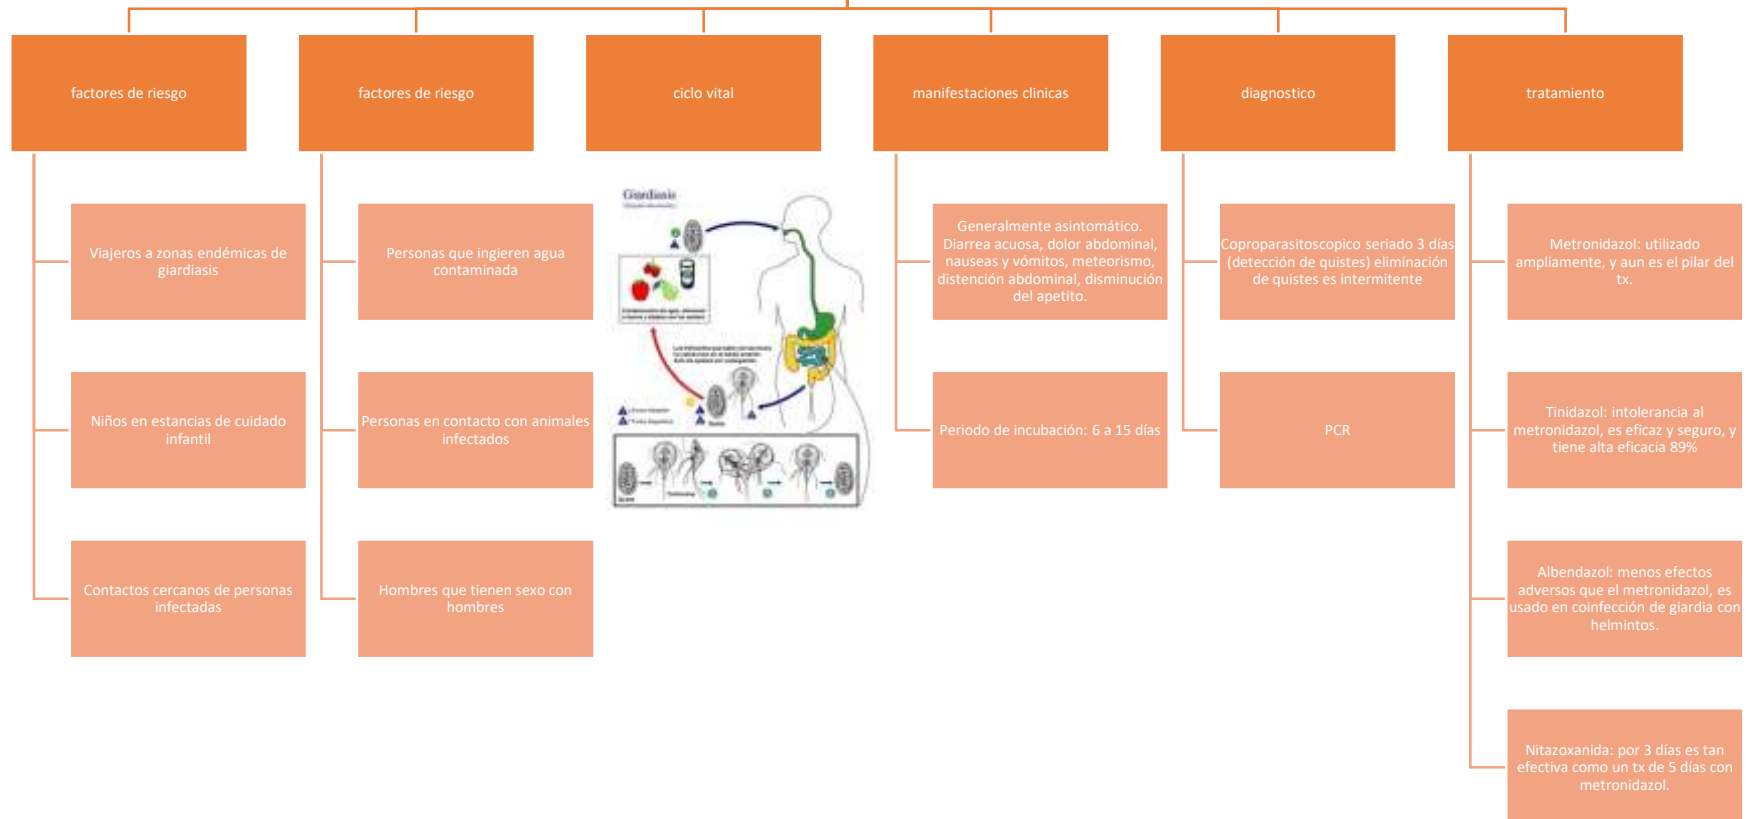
factores de riesgo

Viajeros a zonas endémicas de giardiasis

Niños en estancias de cuidado infantil

Contactos cercanos de personas infectadas

factores de riesgo

Personas que ingieren agua contaminada

Personas en contacto con animales infectados

Hombres que tienen sexo con hombres

ciclo vital

Giardiasis

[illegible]

manifestaciones clinicas

Generalmente asintomático. Diarrea acuosa, dolor abdominal, nauseas y vómitos, meteorismo, distención abdominal, disminución del apetito.

Periodo de incubación: 6 a 15 días

diagnostico

Coproparasitoscopico seriado 3 días (detección de quistes) eliminación de quistes es intermitente

PCR

tratamiento

Metronidazol: utilizado ampliamente, y aun es el pilar del tx.

Tinidazol: intolerancia al metronidazol, es eficaz y seguro, y tiene alta eficacia 89%

Albendazol: menos efectos adversos que el metronidazol, es usado en coinfección de giardia con helmintos.

Nitazoxanida: por 3 días es tan efectiva como un tx de 5 días con metronidazol.